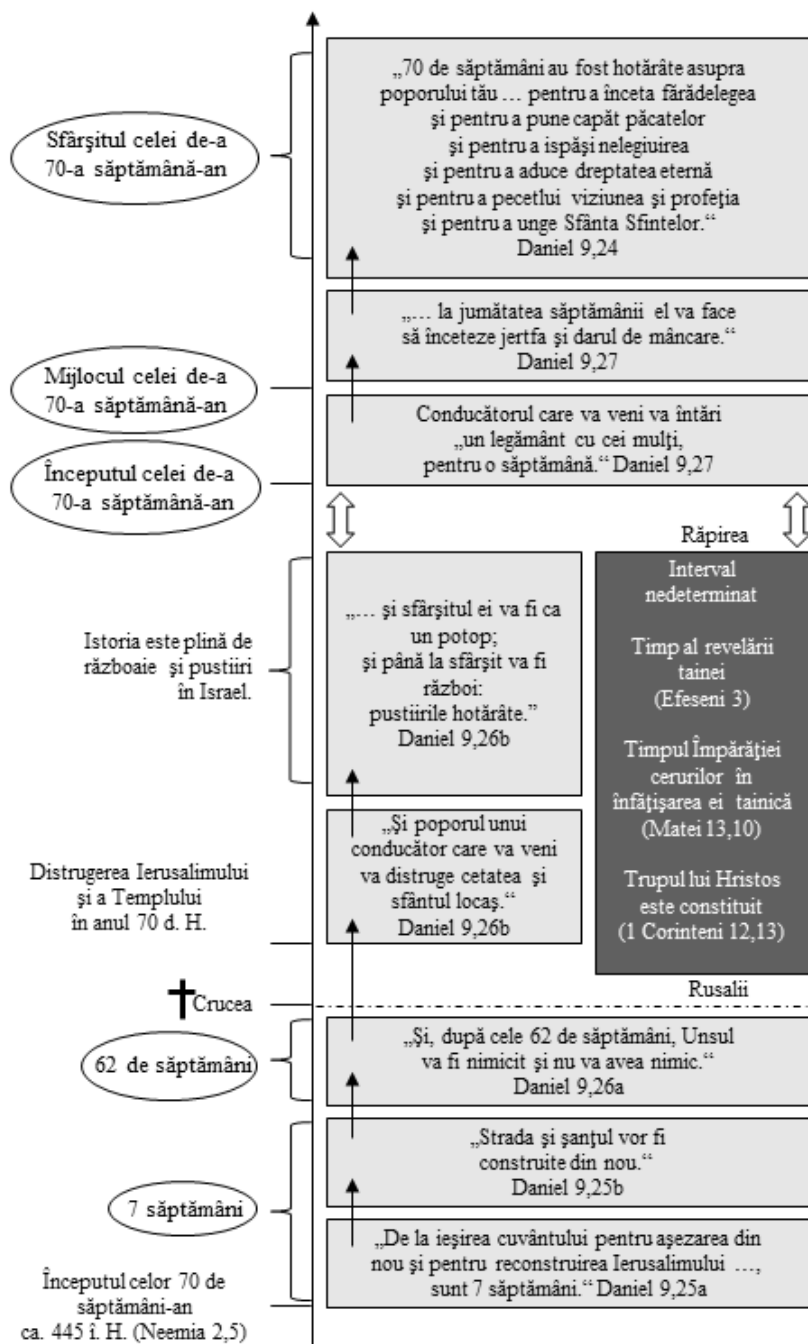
Sfârşitul celei de-a 70-a săptămână-an

„70 de săptămâni au fost hotărâte asupra poporului tău … pentru a înceta fărădelegea şi pentru a pune capăt păcatelor şi pentru a ispăşi nelegiuirea şi pentru a aduce dreptatea eternă şi pentru a pecetlui viziunea şi profeţia şi pentru a unge Sfânta Sfintelor.“ Daniel 9,24

„… la jumătatea săptămânii el va face să înceteze jertfa şi darul de mâncare.“ Daniel 9,27

Mijlocul celei de-a 70-a săptămână-an

Conducătorul care va veni va întări „un legământ cu cei mulţi, pentru o săptămână.“ Daniel 9,27

Începutul celei de-a 70-a săptămână-an

Răpirea

Istoria este plină de războaie şi pustiiri în Israel.

„… şi sfârşitul ei va fi ca un potop; şi până la sfârşit va fi război: pustiirile hotărâte.” Daniel 9,26b

Interval nedeterminat

Timp al revelării tainei (Efeseni 3)

Timpul Împărăţiei cerurilor în înfăţişarea ei tainică (Matei 13,10)

Trupul lui Hristos este constituit (1 Corinteni 12,13)

Distrugerea Ierusalimului şi a Templului în anul 70 d. H.

„Şi poporul unui conducător care va veni va distruge cetatea şi sfântul locaş.“ Daniel 9,26b

Crucea

Rusalii

62 de săptămâni

„Şi, după cele 62 de săptămâni, Unsul va fi nimicit şi nu va avea nimic.“ Daniel 9,26a

„Strada şi şanţul vor fi construite din nou.“ Daniel 9,25b

7 săptămâni

„De la ieşirea cuvântului pentru aşezarea din nou şi pentru reconstruirea Ierusalimului …, sunt 7 săptămâni.“ Daniel 9,25a

Începutul celor 70 de săptămâni-an ca. 445 î. H. (Neemia 2,5)